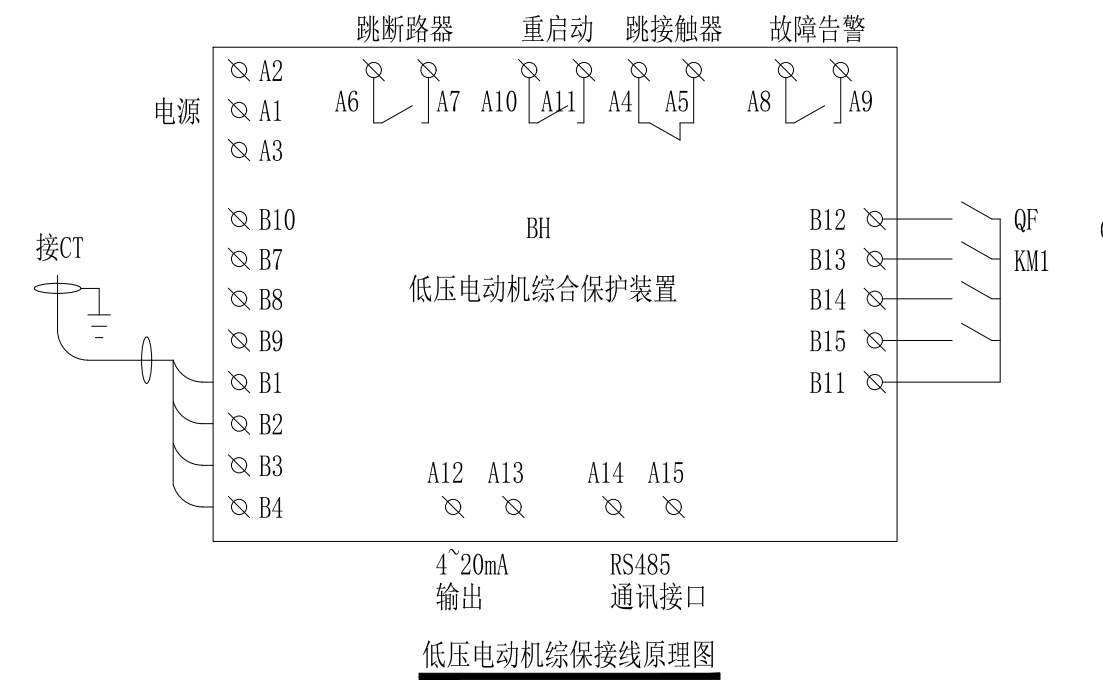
跳断路器　重启动　跳接触器　故障告警

A2
电源 A1
A3

A6 A7 A10 A11 A4 A5 A8 A9

B10
接CT
B7
B8
B9
B1
B2
B3
B4

BH

低压电动机综合保护装置

B12 QF
B13 KM1
B14
B15
B11

A12 A13 A14 A15

4~20mA
输出

RS485
通讯接口

低压电动机综保接线原理图